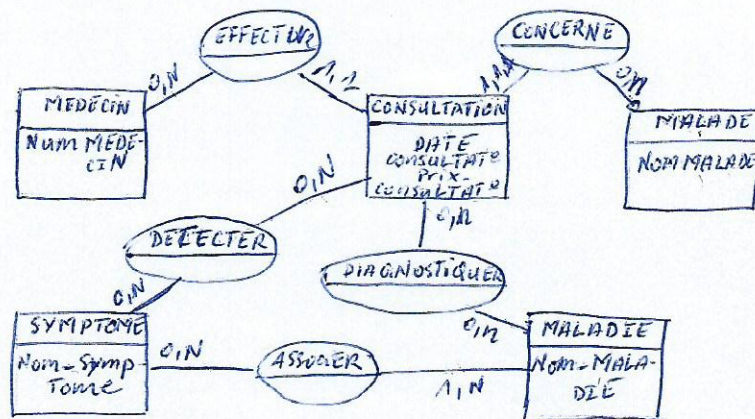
EFFECTUER

CONCERNE

0,N

1,1

1,1

0,N

MEDECIN

Num MEDECIN

CONSULTATION

DATE CONSULTATION
Prix CONSULTATION

MALADE

Nom MALADE

0,N

0,N

DETECTER

DIAGNOSTIQUER

0,N

0,N

SYMPTOME

Nom-Symptome

0,N

ASSOCIER

1,N

MALADIE

Nom-MALADIE